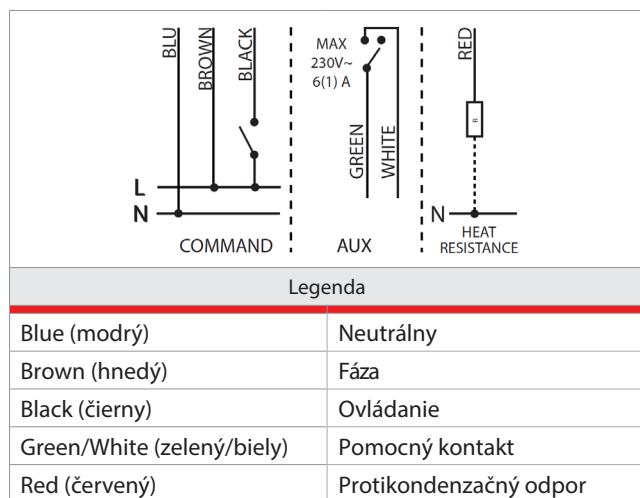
BLU BROWN BLACK

MAX
230V~
6(1) A

GREEN WHITE

RED

R

L
N

N

COMMAND AUX HEAT RESISTANCE

Legenda

| Blue (modrý) | Neutrálny |
|---|---|
| Brown (hnedý) | Fáza |
| Black (čierny) | Ovládanie |
| Green/White (zelený/biely) | Pomocný kontakt |
| Red (červený) | Protikondenzačný odpor |